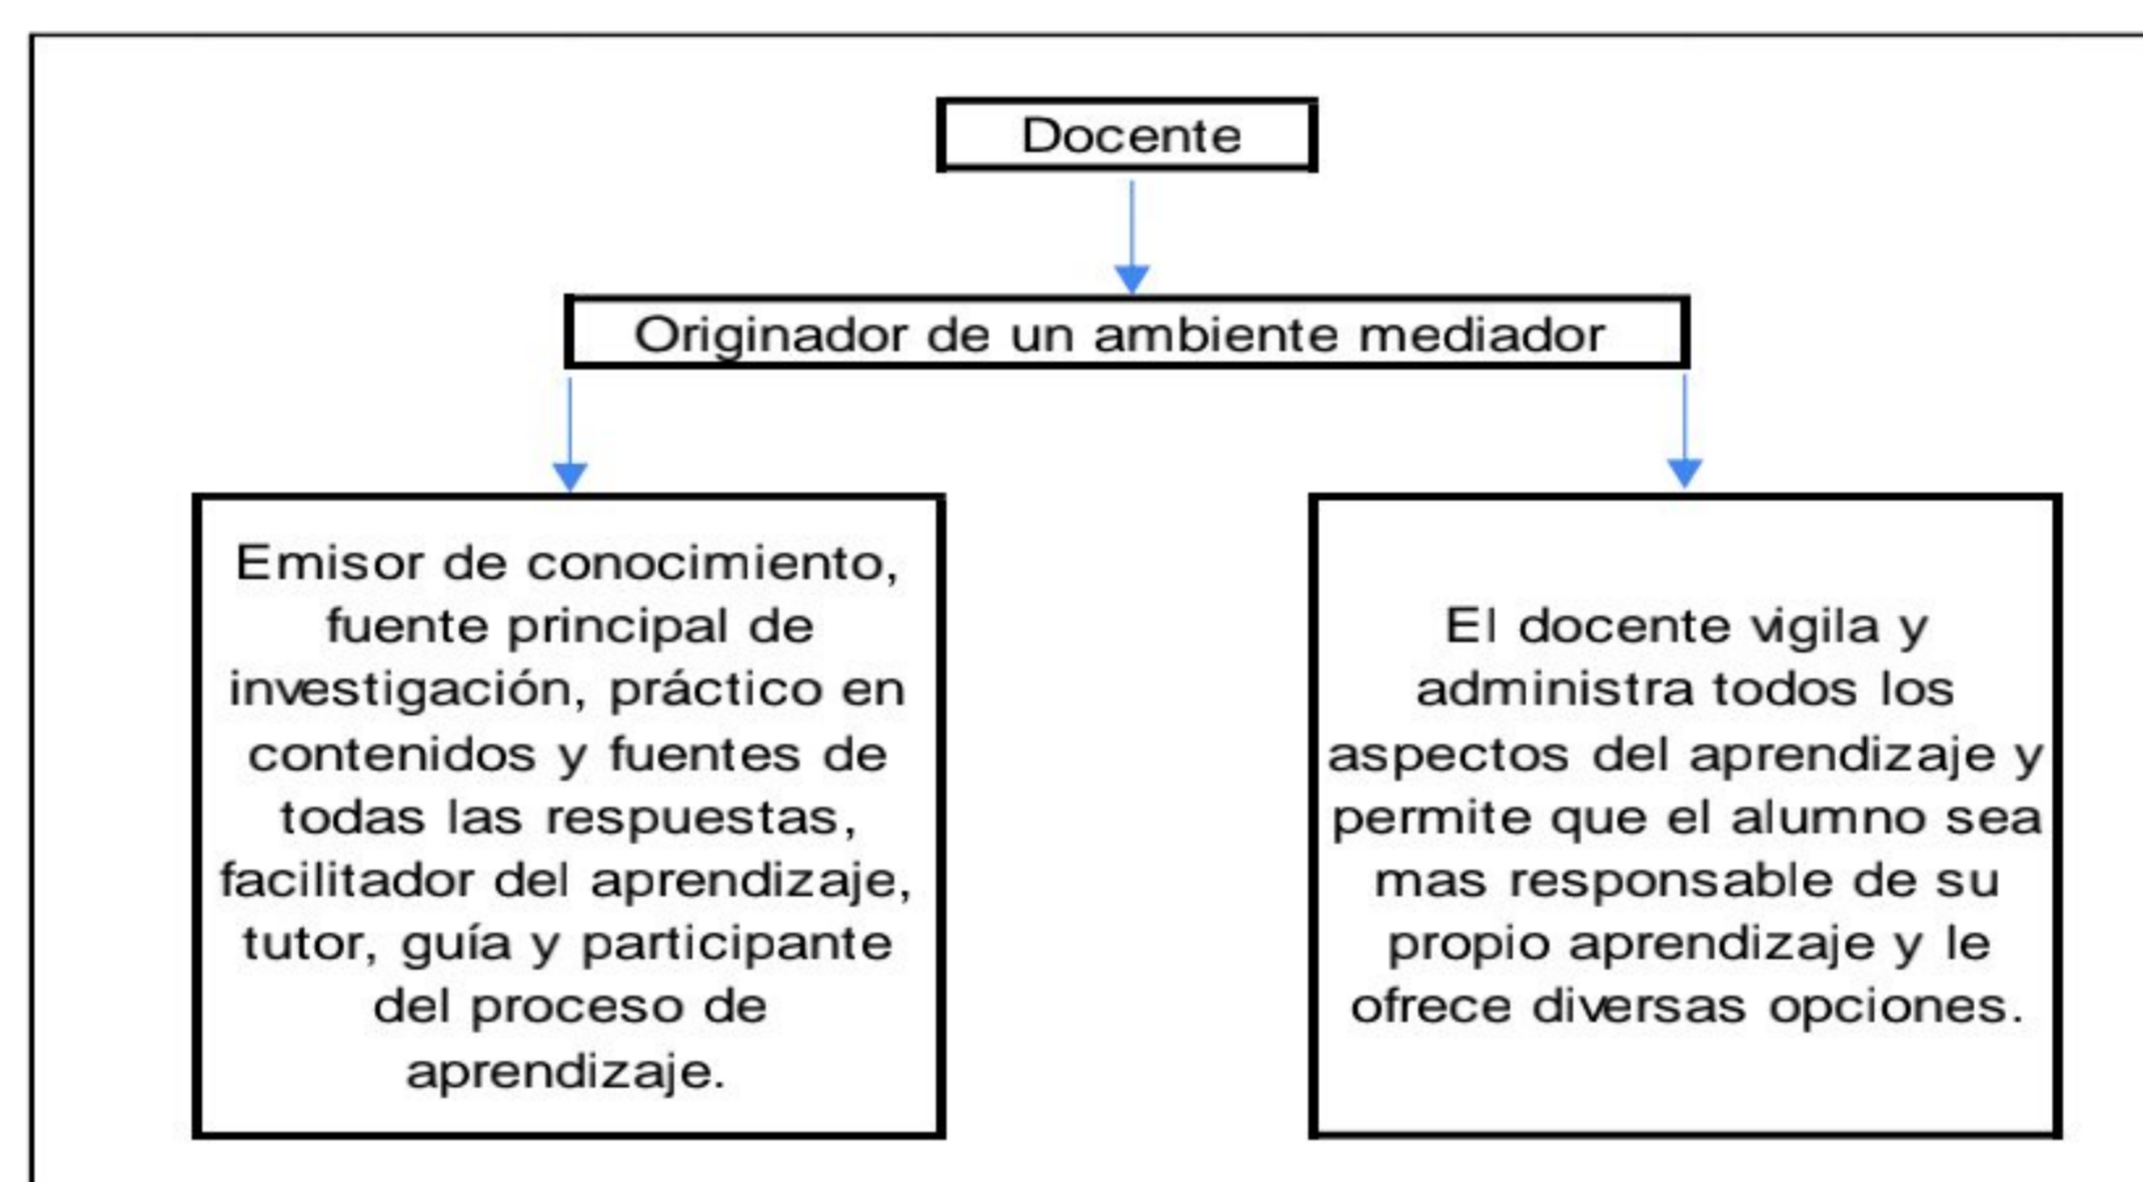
Docente

Originador de un ambiente mediador

Emisor de conocimiento, fuente principal de investigación, práctico en contenidos y fuentes de todas las respuestas, facilitador del aprendizaje, tutor, guía y participante del proceso de aprendizaje.

El docente vigila y administra todos los aspectos del aprendizaje y permite que el alumno sea mas responsable de su propio aprendizaje y le ofrece diversas opciones.